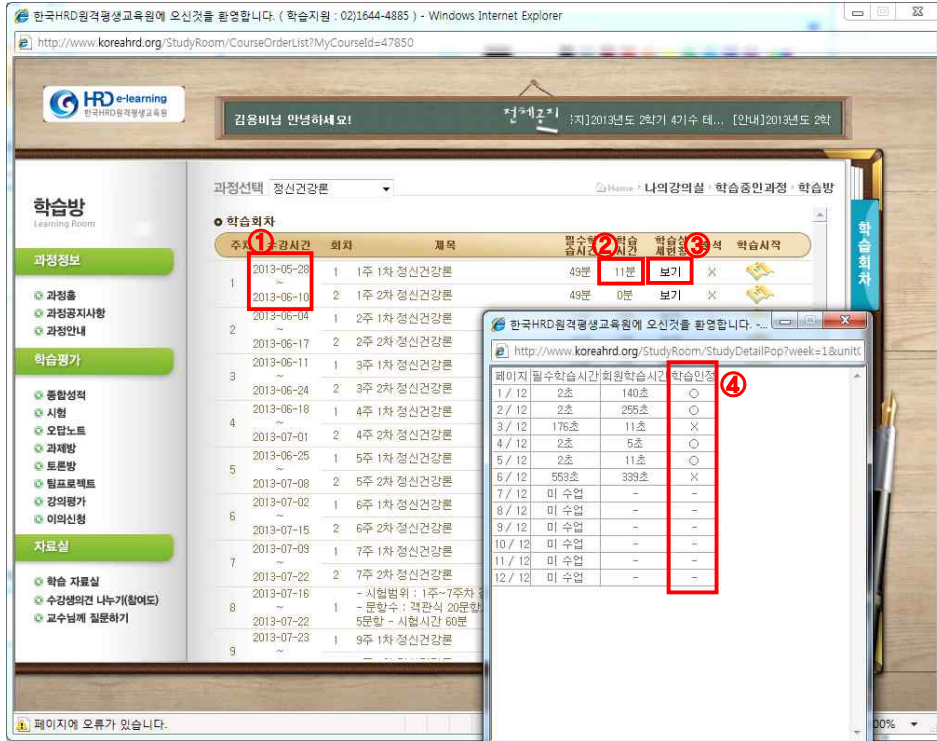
한국HRD원격평생교육원에 오신것을 환영합니다. ( 학습지원 : 02)1644-4885 ) - Windows Internet Explorer

http://www.koreahrd.org/StudyRoom/CourseOrderList?MyCourseId=47850

HRD e-learning 한국HRD원격평생교육원

김용비님 안녕하세요!

전체공지 :지]2013년도 2학기 4기수 테... [안내]2013년도 2학

학습방 Learning Room

과정정보

과정홈
과정공지사항
과정안내

학습평가

종합성적
시험
오답노트
과제방
토론방
팀프로젝트
강의평가
이의신청

자료실

학습 자료실
수강생의견 나누기(참여도)
교수님께 질문하기

과정선택 정신건강론

Home › 나의강의실 › 학습중인과정 › 학습방

학습회차

| 주차 | 수강시간 | 회차 | 제목 | 필수학습시간 | 학습시간 | 학습상세현황 | 출석 | 학습시작 |
|---|---|---|---|---|---|---|---|---|
| 1 | 2013-05-28 ~ 2013-06-10 | 1 | 1주 1차 정신건강론 | 49분 | 11분 | 보기 | X | |
| | | 2 | 1주 2차 정신건강론 | 49분 | 0분 | 보기 | X | |
| 2 | 2013-06-04 ~ 2013-06-17 | 1 | 2주 1차 정신건강론 | | | | | |
| | | 2 | 2주 2차 정신건강론 | | | | | |
| 3 | 2013-06-11 ~ 2013-06-24 | 1 | 3주 1차 정신건강론 | | | | | |
| | | 2 | 3주 2차 정신건강론 | | | | | |
| 4 | 2013-06-18 ~ 2013-07-01 | 1 | 4주 1차 정신건강론 | | | | | |
| | | 2 | 4주 2차 정신건강론 | | | | | |
| 5 | 2013-06-25 ~ 2013-07-08 | 1 | 5주 1차 정신건강론 | | | | | |
| | | 2 | 5주 2차 정신건강론 | | | | | |
| 6 | 2013-07-02 ~ 2013-07-15 | 1 | 6주 1차 정신건강론 | | | | | |
| | | 2 | 6주 2차 정신건강론 | | | | | |
| 7 | 2013-07-09 ~ 2013-07-22 | 1 | 7주 1차 정신건강론 | | | | | |
| | | 2 | 7주 2차 정신건강론 | | | | | |
| 8 | 2013-07-16 ~ 2013-07-22 | 1 | - 시험범위 : 1주~7주차 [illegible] - 문항수 : 객관식 20문항 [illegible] 5문항 - 시험시간 60분 | | | | | |
| 9 | 2013-07-23 ~ | 1 | 9주 1차 정신건강론 | | | | | |

학습회차

한국HRD원격평생교육원에 오신것을 환영합니다. -

http://www.koreahrd.org/StudyRoom/StudyDetailPop?week=1&unit

| 페이지 | 필수학습시간 | 회원학습시간 | 학습인정 |
|---|---|---|---|
| 1 / 12 | 2초 | 140초 | ○ |
| 2 / 12 | 2초 | 255초 | ○ |
| 3 / 12 | 176초 | 11초 | X |
| 4 / 12 | 2초 | 5초 | ○ |
| 5 / 12 | 2초 | 11초 | ○ |
| 6 / 12 | 553초 | 339초 | X |
| 7 / 12 | 미 수업 | - | - |
| 8 / 12 | 미 수업 | - | - |
| 9 / 12 | 미 수업 | - | - |
| 10 / 12 | 미 수업 | - | - |
| 11 / 12 | 미 수업 | - | - |
| 12 / 12 | 미 수업 | - | - |

① ② ③ ④

페이지에 오류가 있습니다.

00%